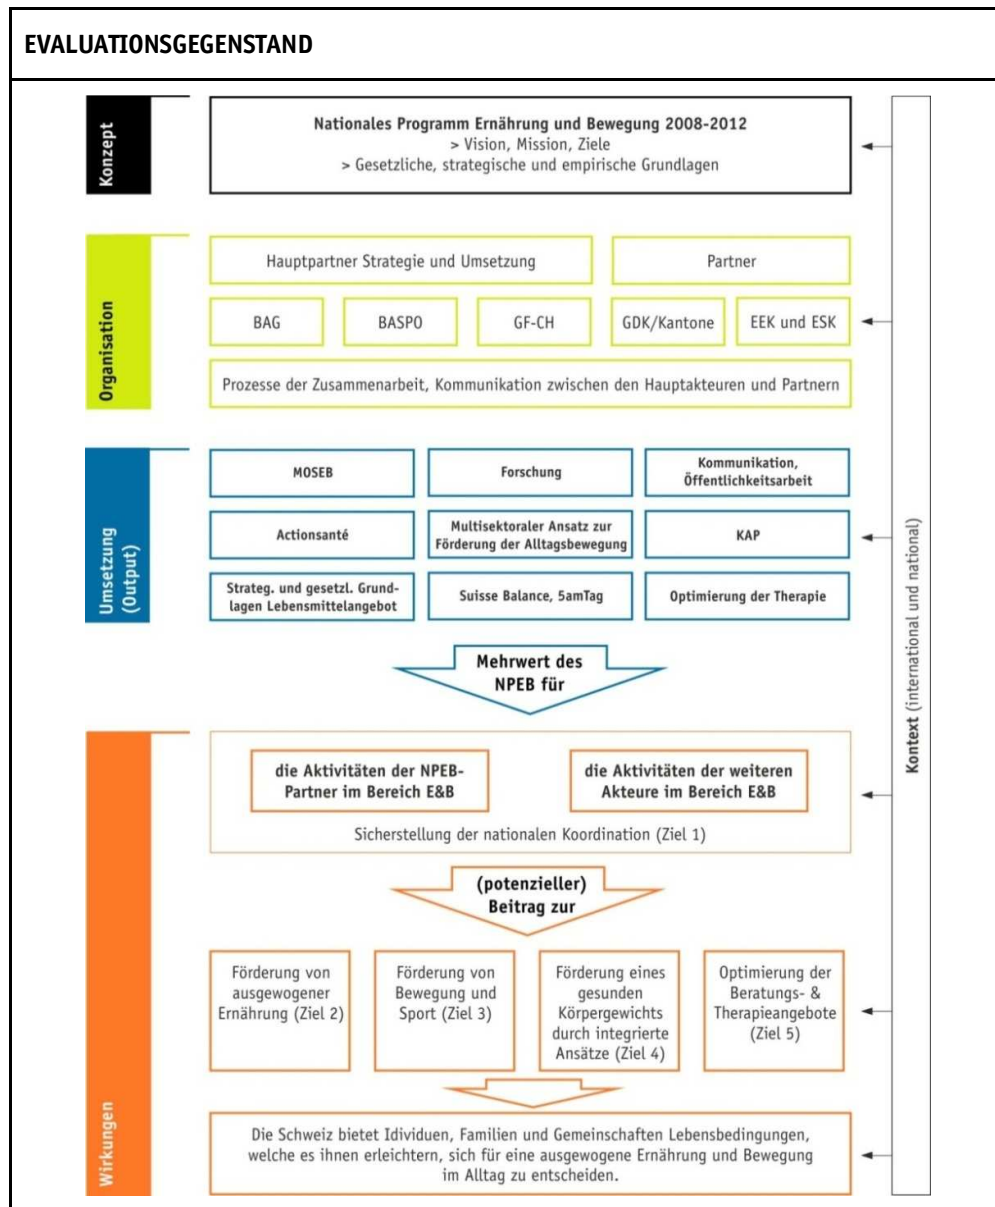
EVALUATIONSGEGENSTAND

Konzept

Nationales Programm Ernährung und Bewegung 2008-2012
> Vision, Mission, Ziele
> Gesetzliche, strategische und empirische Grundlagen

Organisation

Hauptpartner Strategie und Umsetzung

Partner

BAG

BASPO

GF-CH

GDK/Kantone

EEK und ESK

Prozesse der Zusammenarbeit, Kommunikation zwischen den Hauptakteuren und Partnern

Umsetzung (Output)

MOSEB

Forschung

Kommunikation, Öffentlichkeitsarbeit

Actionsanté

Multisektoraler Ansatz zur Förderung der Alltagsbewegung

KAP

Strateg. und gesetzl. Grundlagen Lebensmittelangebot

Suisse Balance, 5amTag

Optimierung der Therapie

Mehrwert des NPEB für

Wirkungen

die Aktivitäten der NPEB-Partner im Bereich E&B

die Aktivitäten der weiteren Akteure im Bereich E&B

Sicherstellung der nationalen Koordination (Ziel 1)

(potenzieller) Beitrag zur

Förderung von ausgewogener Ernährung (Ziel 2)

Förderung von Bewegung und Sport (Ziel 3)

Förderung eines gesunden Körpergewichts durch integrierte Ansätze (Ziel 4)

Optimierung der Beratungs- & Therapieangebote (Ziel 5)

Die Schweiz bietet Idividuen, Familien und Gemeinschaften Lebensbedingungen, welche es ihnen erleichtern, sich für eine ausgewogene Ernährung und Bewegung im Alltag zu entscheiden.

Kontext (international und national)